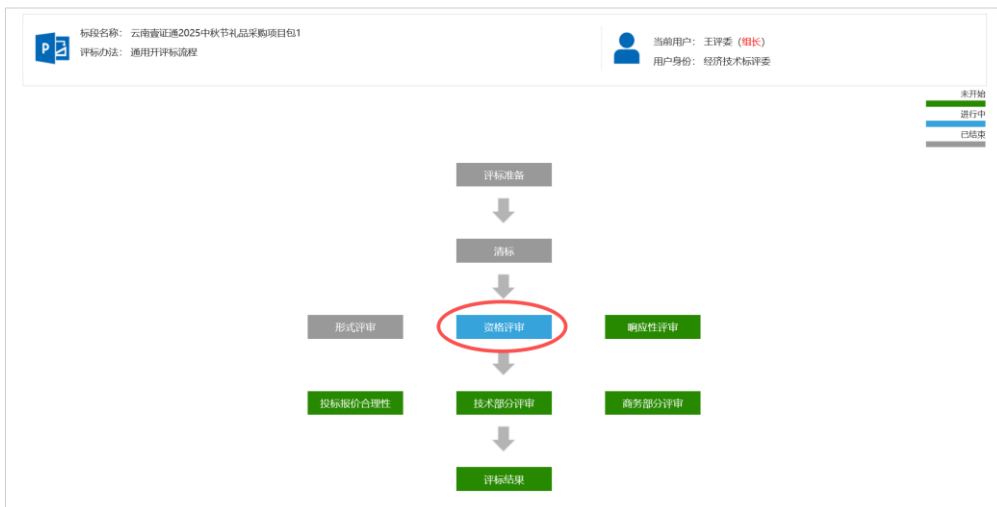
标段名称：云南壹证通2025中秋节礼品采购项目包1
评标办法：通用开评标流程

当前用户：王评委（组长）
用户身份：经济技术标评委

未开始
进行中
已结束

评标准备

清标

形式评审

资格评审

响应性评审

投标报价合理性

技术部分评审

商务部分评审

评标结果